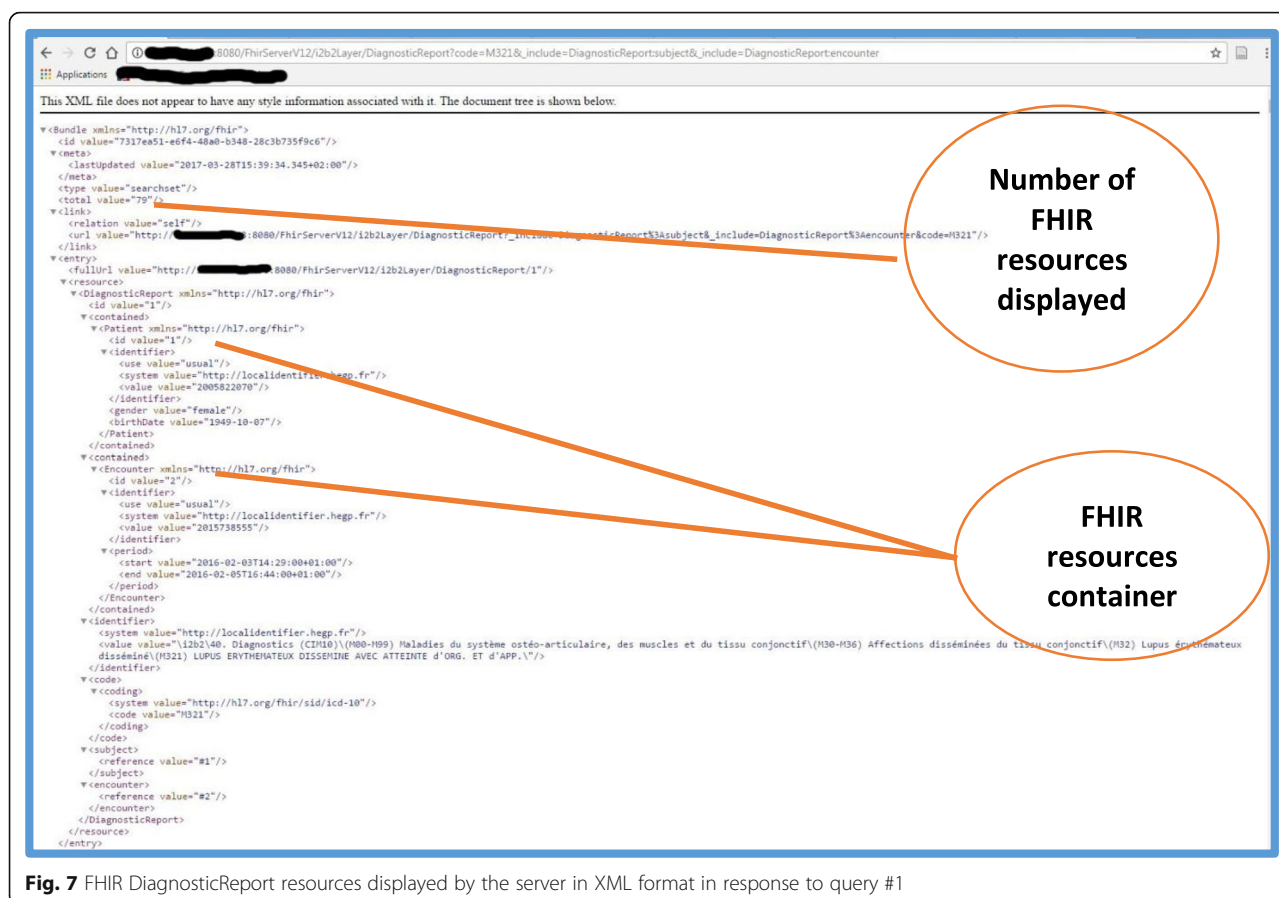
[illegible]:8080/FhirServerV12/i2b2Layer/DiagnosticReport?code=M321&_include=DiagnosticReport:subject&_include=DiagnosticReport:encounter

Applications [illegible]

This XML file does not appear to have any style information associated with it. The document tree is shown below.

▼<Bundle xmlns="http://hl7.org/fhir">
<id value="7317ea51-e6f4-48a0-b348-28c3b735f9c6"/>
▼<meta>
<lastUpdated value="2017-03-28T15:39:34.345+02:00"/>
</meta>
<type value="searchset"/>
<total value="79"/>
▼<link>
<relation value="self"/>
<url value="http://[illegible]:8080/FhirServerV12/i2b2Layer/DiagnosticReport?_include=DiagnosticReport%3Asubject&_include=DiagnosticReport%3Aencounter&code=M321"/>
</link>
▼<entry>
<fullUrl value="http://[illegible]:8080/FhirServerV12/i2b2Layer/DiagnosticReport/1"/>
▼<resource>
▼<DiagnosticReport xmlns="http://hl7.org/fhir">
<id value="1"/>
▼<contained>
▼<Patient xmlns="http://hl7.org/fhir">
<id value="1"/>
▼<identifier>
<use value="usual"/>
<system value="http://localidentifier.hegp.fr"/>
<value value="2005822070"/>
</identifier>
<gender value="female"/>
<birthDate value="1949-10-07"/>
</Patient>
</contained>
▼<contained>
▼<Encounter xmlns="http://hl7.org/fhir">
<id value="2"/>
▼<identifier>
<use value="usual"/>
<system value="http://localidentifier.hegp.fr"/>
<value value="2015738555"/>
</identifier>
▼<period>
<start value="2016-02-03T14:29:00+01:00"/>
<end value="2016-02-05T16:44:00+01:00"/>
</period>
</Encounter>
</contained>
▼<identifier>
<system value="http://localidentifier.hegp.fr"/>
<value value="\i2b2\40. Diagnostics (CIM10)\(M00-M99) Maladies du système ostéo-articulaire, des muscles et du tissu conjonctif\(M30-M36) Affections disséminées du tissu conjonctif\(M32) Lupus érythémateux disséminé\(M321) LUPUS ERYTHEMATEUX DISSEMINE AVEC ATTEINTE d'ORG. ET d'APP.\"/>
</identifier>
▼<code>
▼<coding>
<system value="http://hl7.org/fhir/sid/icd-10"/>
<code value="M321"/>
</coding>
</code>
▼<subject>
<reference value="#1"/>
</subject>
▼<encounter>
<reference value="#2"/>
</encounter>
</DiagnosticReport>
</resource>
</entry>

Number of FHIR resources displayed

FHIR resources container

Fig. 7 FHIR DiagnosticReport resources displayed by the server in XML format in response to query #1